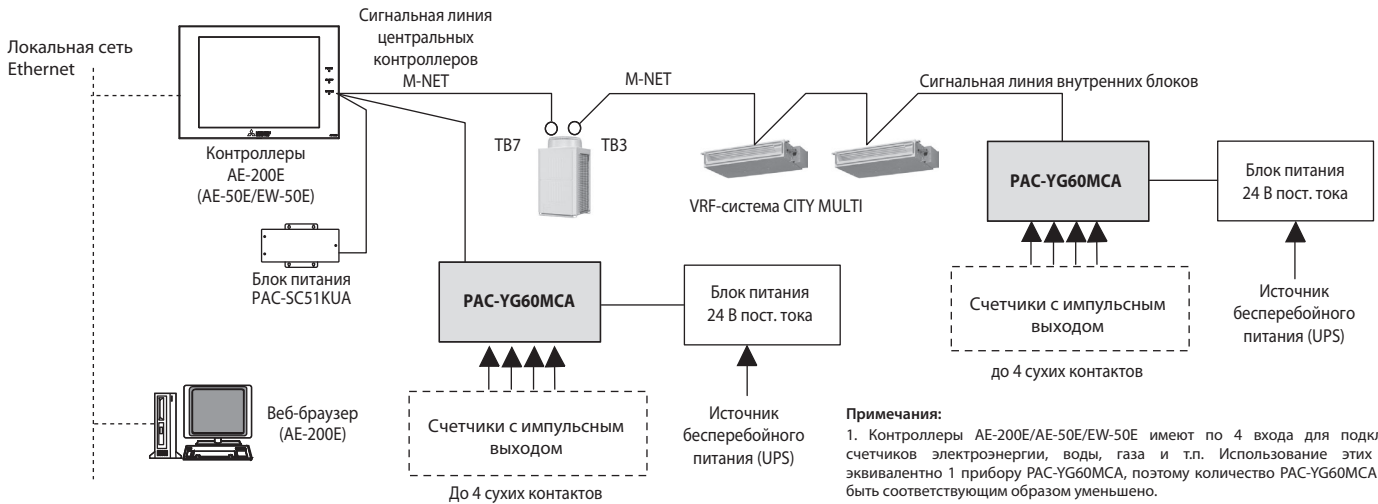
Локальная сеть Ethernet

Сигнальная линия центральных контроллеров M-NET

M-NET

Сигнальная линия внутренних блоков

TB7

TB3

Контроллеры AE-200E (AE-50E/EW-50E)

VRF-система CITY MULTI

PAC-YG60MCA

Блок питания 24 В пост. тока

Блок питания PAC-SC51KUA

PAC-YG60MCA

Блок питания 24 В пост. тока

Счетчики с импульсным выходом

Источник бесперебойного питания (UPS)

до 4 сухих контактов

Веб-браузер (AE-200E)

Счетчики с импульсным выходом

Источник бесперебойного питания (UPS)

До 4 сухих контактов

Примечания:

1. Контроллеры AE-200E/AE-50E/EW-50E имеют по 4 входа для подк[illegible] счетчиков электроэнергии, воды, газа и т.п. Использование этих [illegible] эквивалентно 1 прибору PAC-YG60MCA, поэтому количество PAC-YG60MCA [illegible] быть соответствующим образом уменьшено.